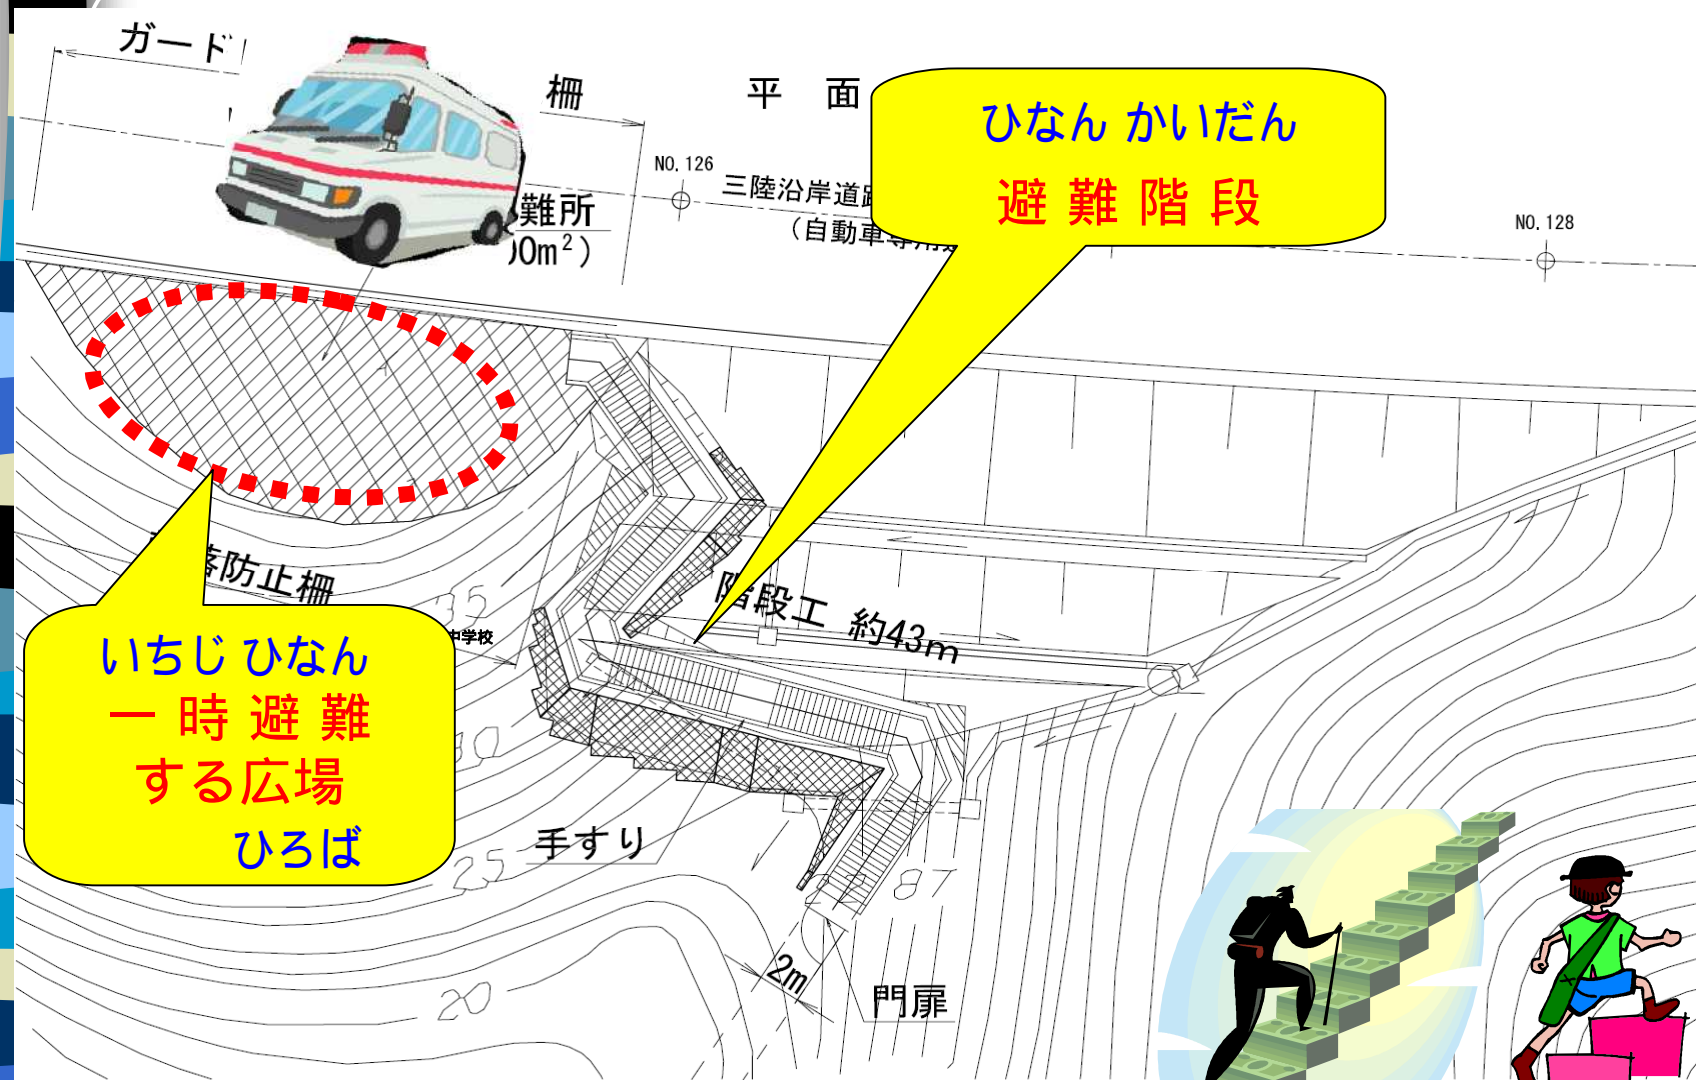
ガード

柵

平　面

ひなん かいだん
避 難 階 段

NO. 126

三陸沿岸道路

(自動車専用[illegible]

NO. 128

難所
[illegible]0m$^2$)

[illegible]落防止柵

35

中学校

階段工　約43m

30

いちじ ひなん
一 時 避 難
する広場
ひろば

手すり

25

27

2m

門扉

20